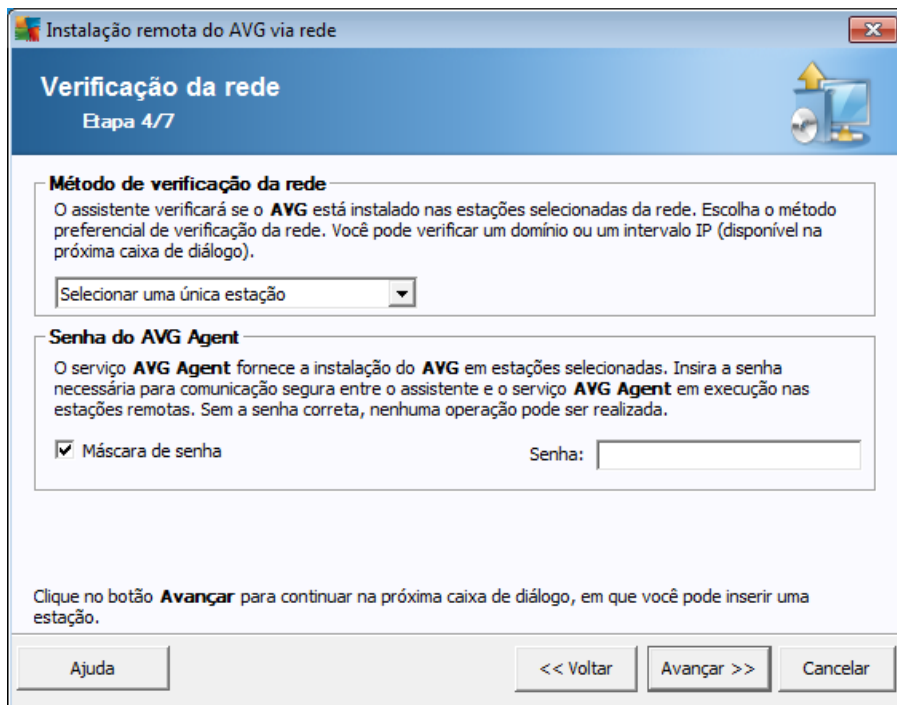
Instalação remota do AVG via rede

Verificação da rede
Etapa 4/7

Método de verificação da rede
O assistente verificará se o AVG está instalado nas estações selecionadas da rede. Escolha o método preferencial de verificação da rede. Você pode verificar um domínio ou um intervalo IP (disponível na próxima caixa de diálogo).

Selecionar uma única estação

Senha do AVG Agent
O serviço AVG Agent fornece a instalação do AVG em estações selecionadas. Insira a senha necessária para comunicação segura entre o assistente e o serviço AVG Agent em execução nas estações remotas. Sem a senha correta, nenhuma operação pode ser realizada.

Máscara de senha

Senha:

Clique no botão Avançar para continuar na próxima caixa de diálogo, em que você pode inserir uma estação.

Ajuda
<< Voltar
Avançar >>
Cancelar